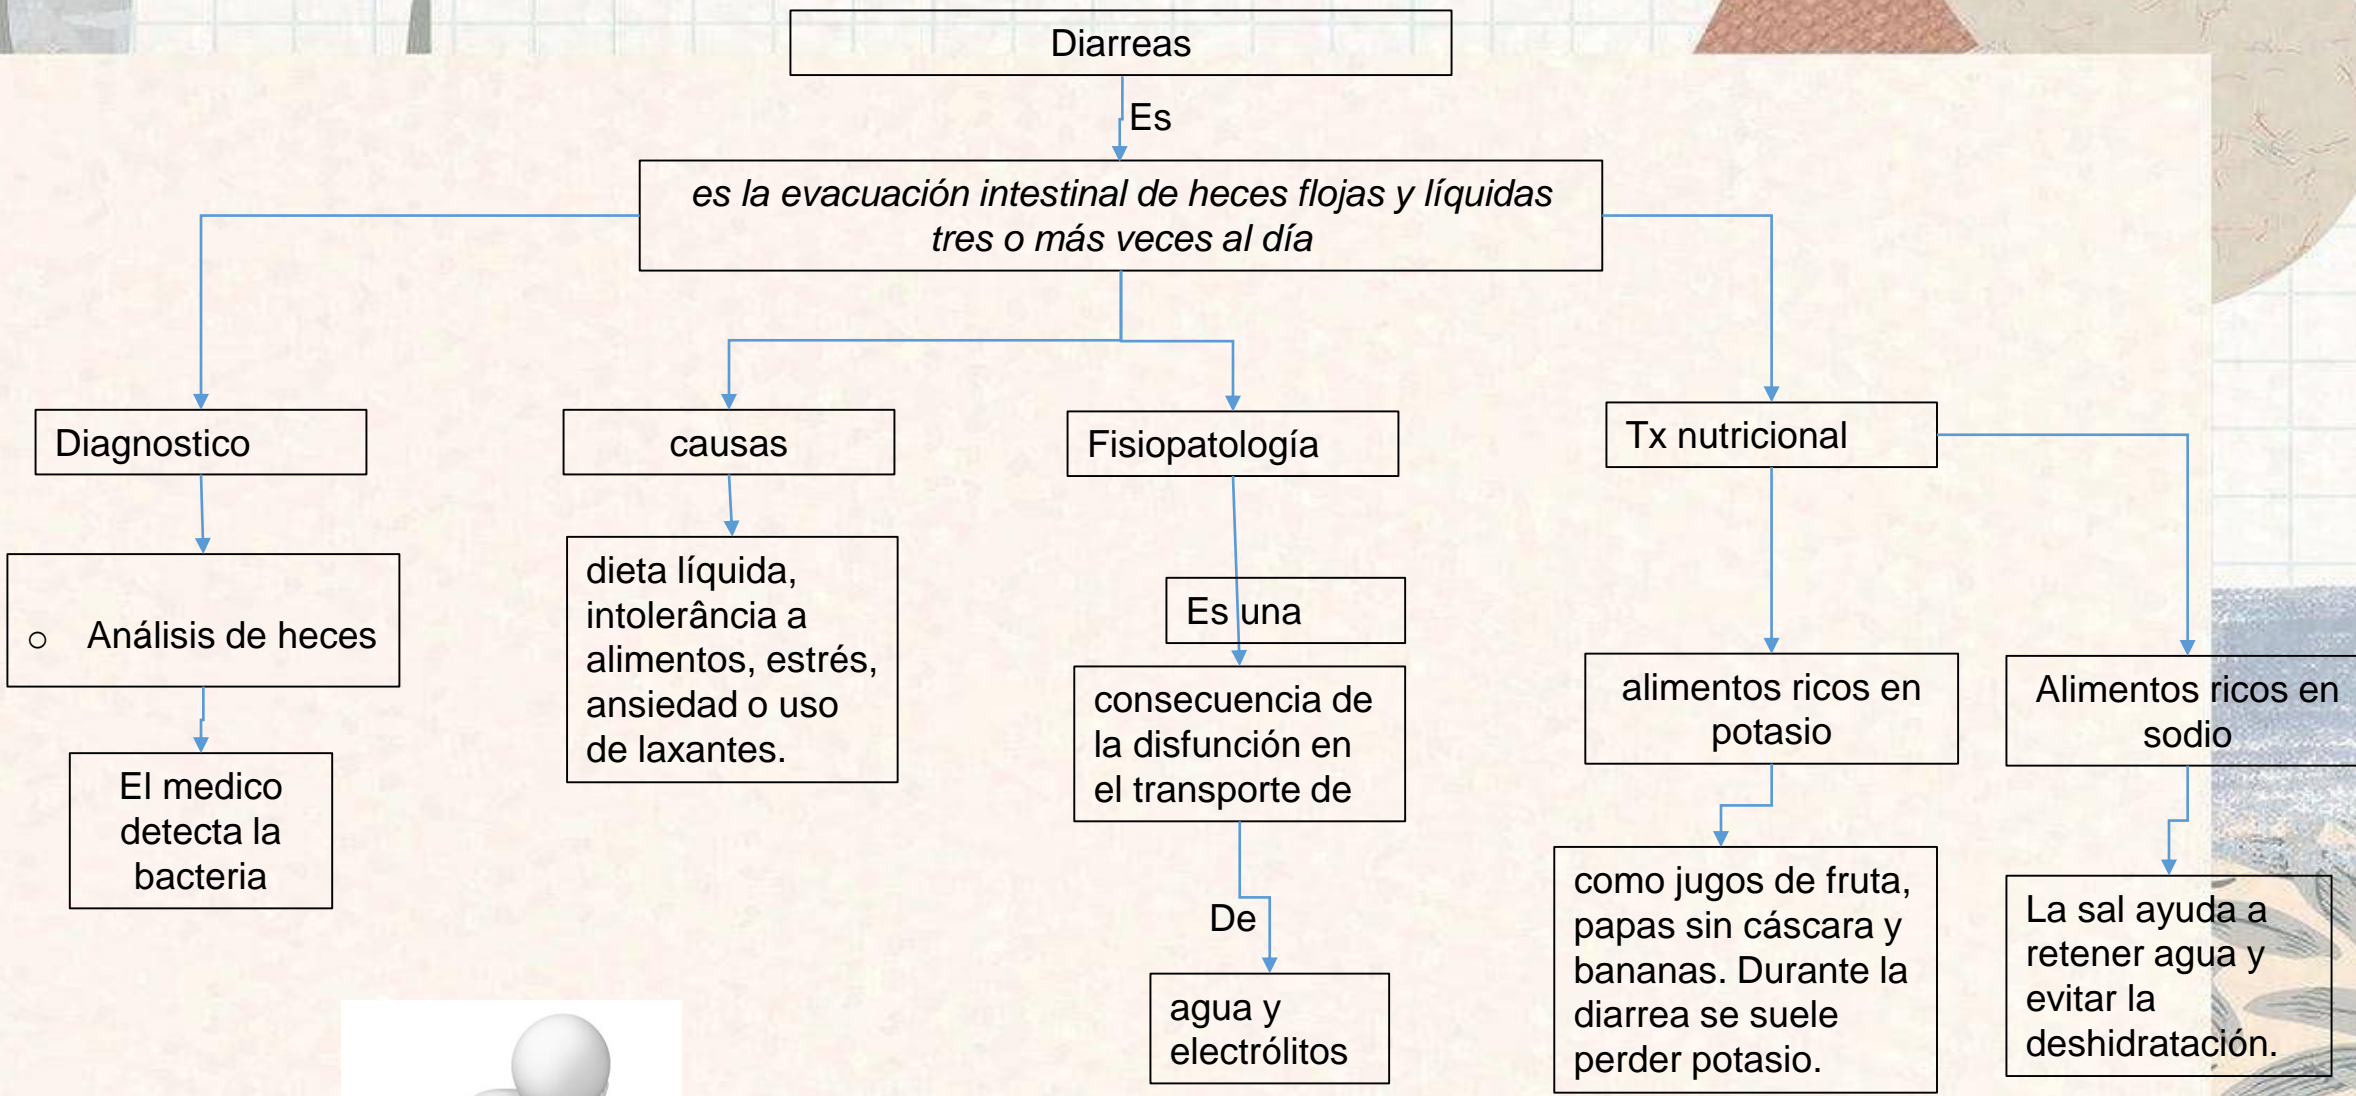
Diarreas

Es

es la evacuación intestinal de heces flojas y líquidas tres o más veces al día

Diagnostico

o Análisis de heces

El medico detecta la bacteria

causas

dieta líquida, intolerância a alimentos, estrés, ansiedad o uso de laxantes.

Fisiopatología

Es una

consecuencia de la disfunción en el transporte de

De

agua y electrólitos

Tx nutricional

alimentos ricos en potasio

como jugos de fruta, papas sin cáscara y bananas. Durante la diarrea se suele perder potasio.

Alimentos ricos en sodio

La sal ayuda a retener agua y evitar la deshidratación.